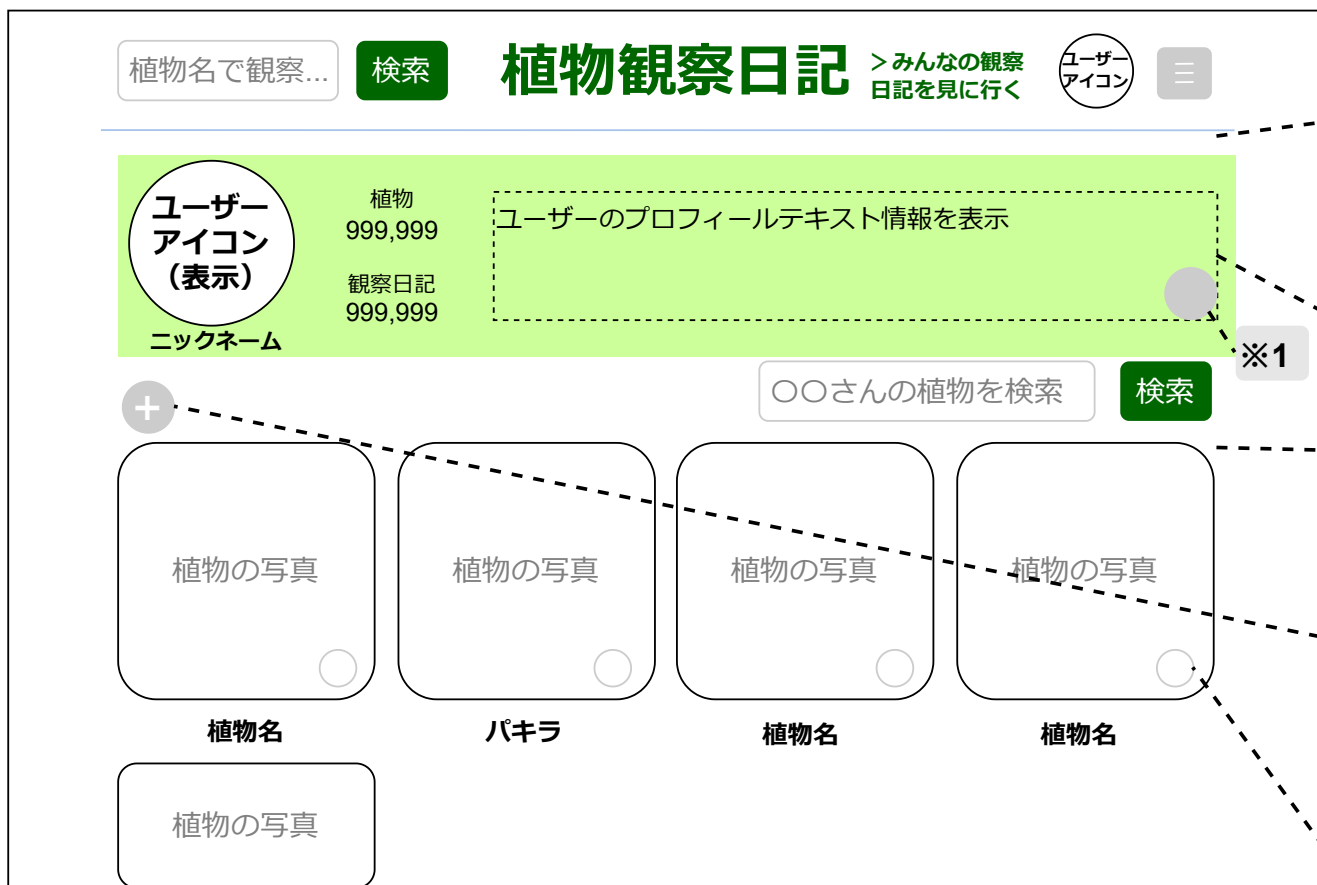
植物名で観察...

検索

植物観察日記

＞みんなの観察日記を見に行く

ユーザーアイコン

☰

ユーザーアイコン（表示）

ニックネーム

植物
999,999

観察日記
999,999

ユーザーのプロフィールテキスト情報を表示

※1

+

〇〇さんの植物を検索

検索

植物の写真

植物名

植物の写真

パキラ

植物の写真

植物名

植物の写真

植物名

植物の写真